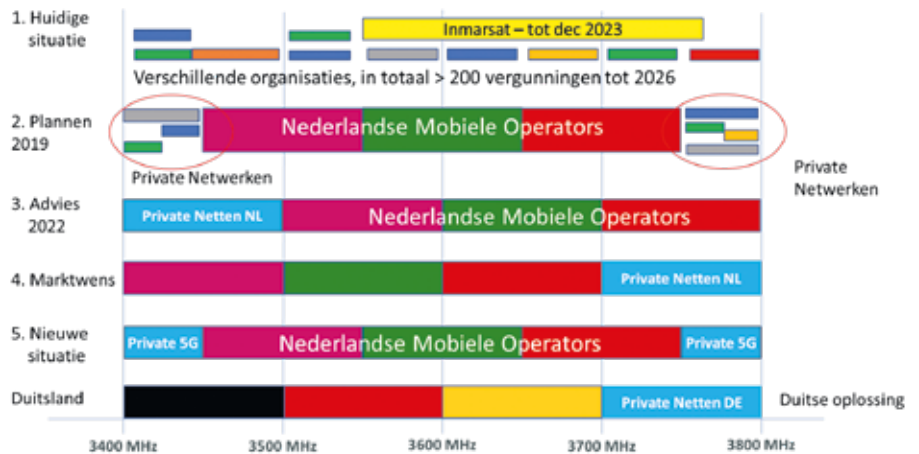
1. Huidige situatie

Inmarsat – tot dec 2023

Verschillende organisaties, in totaal > 200 vergunningen tot 2026

2. Plannen 2019

Nederlandse Mobiele Operators

Private Netwerken

Private Netwerken

3. Advies 2022

Private Netten NL

Nederlandse Mobiele Operators

4. Marktwens

Private Netten NL

5. Nieuwe situatie

Private 5G

Nederlandse Mobiele Operators

Private 5G

Duitsland

Private Netten DE

Duitse oplossing

3400 MHz 3500 MHz 3600 MHz 3700 MHz 3800 MHz